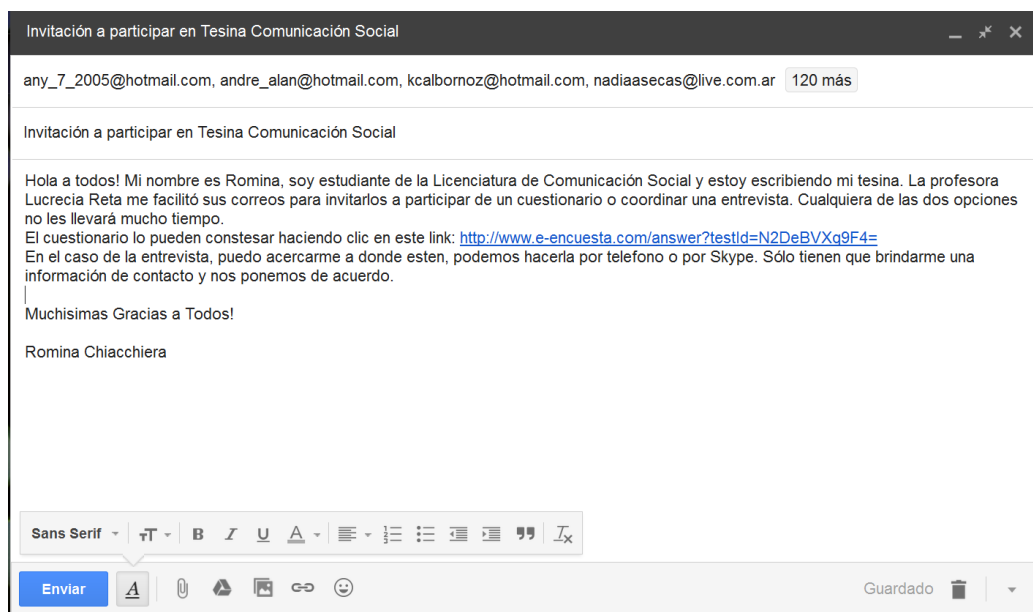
Invitación a participar en Tesina Comunicación Social

any_7_2005@hotmail.com, andre_alan@hotmail.com, kcalbornoz@hotmail.com, nadiaasecas@live.com.ar 120 más

Invitación a participar en Tesina Comunicación Social

Hola a todos! Mi nombre es Romina, soy estudiante de la Licenciatura de Comunicación Social y estoy escribiendo mi tesina. La profesora Lucrecia Reta me facilitó sus correos para invitarlos a participar de un cuestionario o coordinar una entrevista. Cualquiera de las dos opciones no les llevará mucho tiempo.
El cuestionario lo pueden constesear haciendo clic en este link: http://www.e-encuesta.com/answer?testId=N2DeBVXq9F4=
En el caso de la entrevista, puedo acercarme a donde esten, podemos hacerla por telefono o por Skype. Sólo tienen que brindarme una información de contacto y nos ponemos de acuerdo.

Muchisimas Gracias a Todos!

Romina Chiacchiera

Sans Serif

Enviar

Guardado